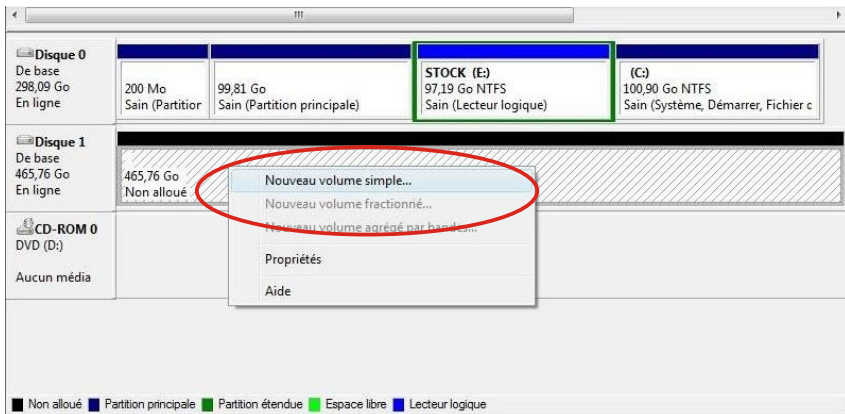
Disque 0
De base
298,09 Go
En ligne

200 Mo
Sain (Partition

99,81 Go
Sain (Partition principale)

STOCK (E:)
97,19 Go NTFS
Sain (Lecteur logique)

(C:)
100,90 Go NTFS
Sain (Système, Démarrer, Fichier c

Disque 1
De base
465,76 Go
En ligne

465,76 Go
Non alloué

Nouveau volume simple...
Nouveau volume fractionné...
Nouveau volume agrégé par bandes...
Propriétés
Aide

CD-ROM 0
DVD (D:)

Aucun média

Non alloué Partition principale Partition étendue Espace libre Lecteur logique